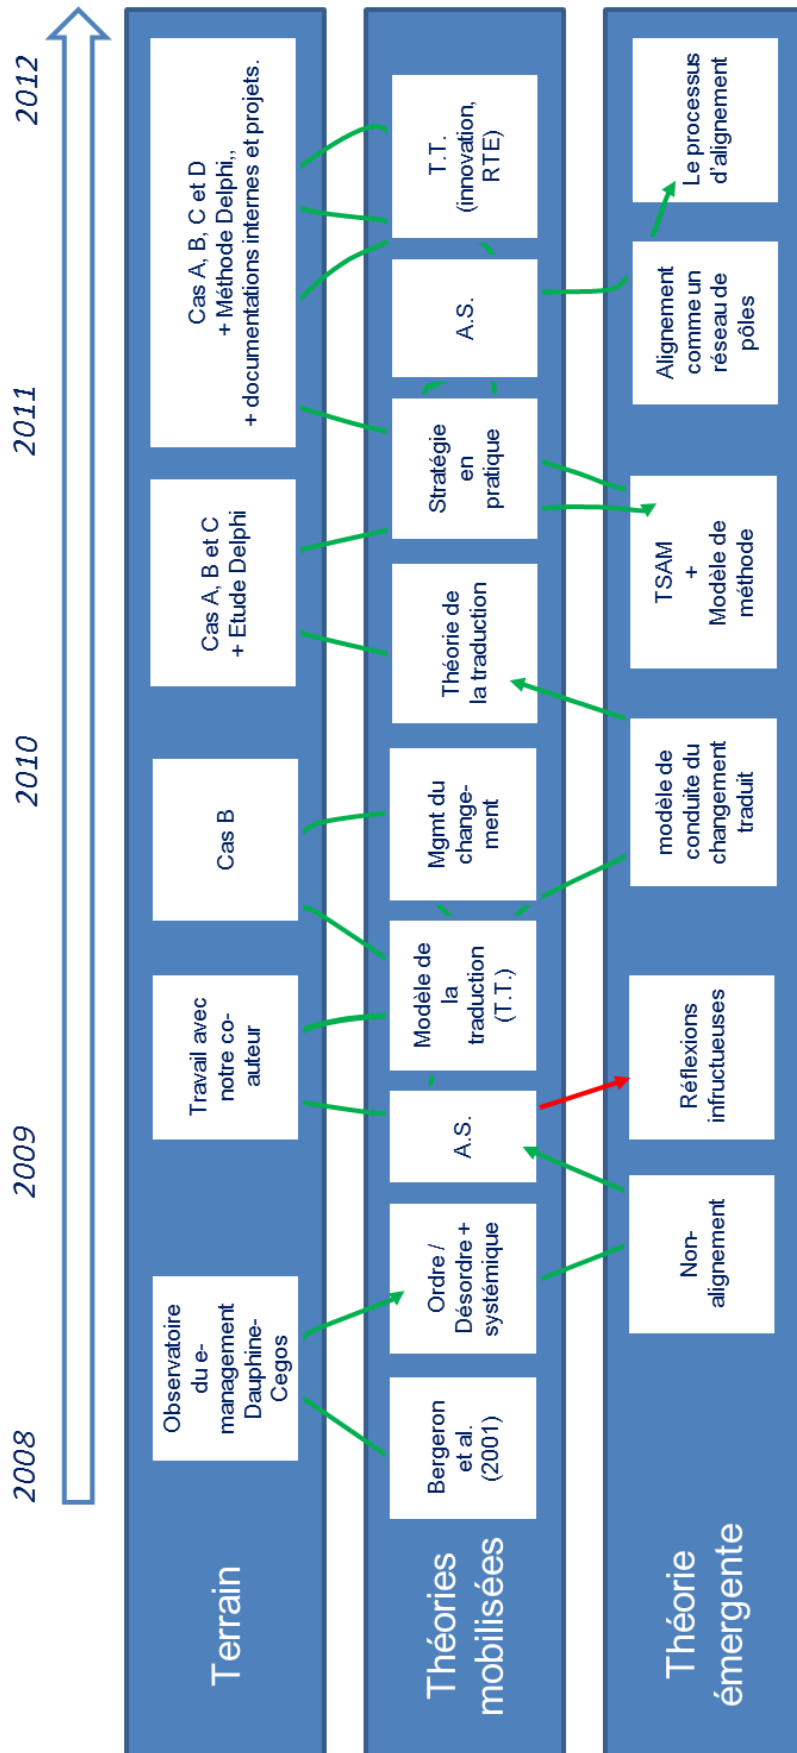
2008
2009
2010
2011
2012

Terrain

Observatoire du e-management Dauphine-Cegos

Travail avec notre co-auteur

Cas B

Cas A, B et C + Etude Delphi

Cas A, B, C et D + Méthode Delphi, + documentations internes et projets.

Théories mobilisées

Bergeron et al. (2001)

Ordre / Désordre + systémique

A.S.

Modèle de la traduction (T.T.)

Mgmt du change-ment

Théorie de la traduction

Stratégie en pratique

A.S.

T.T. (innovation, RTE)

Théorie émergente

Non-alignement

Réflexions infructueuses

modèle de conduite du changement traduit

TSAM + Modèle de méthode

Alignement comme un réseau de pôles

Le processus d'alignement